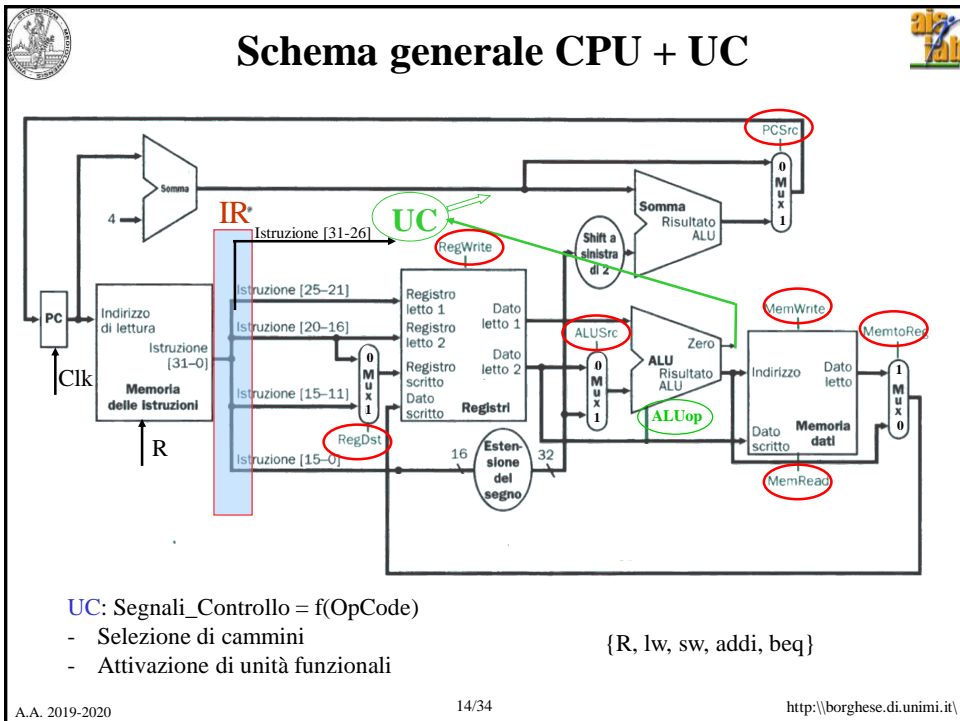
Schema generale CPU + UC

PCSrc

0
Mux
1

Somma

4

IR

UC

Istruzione [31-26]

Somma
Risultato
ALU

Shift a sinistra di 2

RegWrite

PC

Indirizzo di lettura

Istruzione [31–0]

Memoria delle istruzioni

Clk

R

Istruzione [25–21]

Istruzione [20–16]

Istruzione [15–11]

Istruzione [15–0]

0
Mux
1

RegDst

Registro letto 1

Registro letto 2

Registro scritto

Dato scritto

Dato letto 1

Dato letto 2

Registri

ALUSrc

0
Mux
1

ALU
Zero
Risultato
ALU

ALUop

MemWrite

MemtoReg

Indirizzo

Dato letto

Dato scritto

Memoria dati

MemRead

1
Mux
0

16

Estensione del segno

32

UC: Segnali_Controllo = f(OpCode)
- Selezione di cammini
- Attivazione di unità funzionali

{R, lw, sw, addi, beq}

A.A. 2019-2020

14/34

http:\\borghese.di.unimi.it\